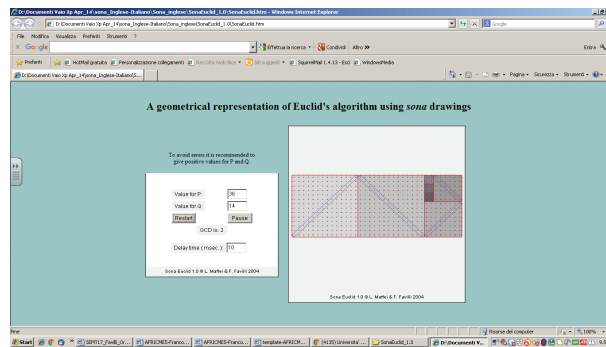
D:\Documenti Vaio Xp Apr_14\sona_Inglese-Italiano\Sona_inglese\SonaEuclid_1.0\SonaEuclid.htm - Windows Internet Explorer

D:\Documenti Vaio Xp Apr_14\sona_Inglese-Italiano\Sona_inglese\SonaEuclid_1.0\SonaEuclid.htm

Google

File Modifica Visualizza Preferiti Strumenti ?

Google

Effettua la ricerca · Condividi Altro »

Entra

Preferiti HotMail gratuita Personalizzazione collegamenti Raccolta Web Slice Siti suggeriti SquirrelMail 1.4.13 - Esci WindowsMedia

D:\Documenti Vaio Xp Apr_14\sona_Inglese-Italiano\S...

Pagina · Sicurezza · Strumenti ·

A geometrical representation of Euclid's algorithm using *sona* drawings

To avoid errors it is recommended to give positive values for P and Q.

Value for P: 38

Value for Q: 14

Restart Pause

GCD is: 2

Delay time ( msec. ): 10

Sona Euclid 1.0 © L. Maffei & F. Favilli 2004

Sona Euclid 1.0 © L. Maffei & F. Favilli 2004

Fine

Risorse del computer 100%

Start SEMTL7_Favilli_Dr... AFRICMES-Franco... AFRICMES-Franco... template-AFRICM... (4135) Universita' ... SonaEuclid_1.0 D:\Documenti V...